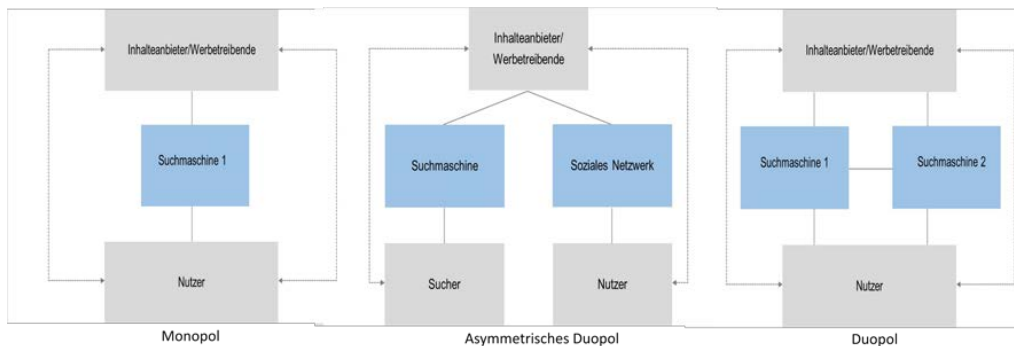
Inhalteanbieter/Werbetreibende

Suchmaschine 1

Nutzer

Monopol

Inhalteanbieter/
Werbetreibende

Suchmaschine

Soziales Netzwerk

Sucher

Nutzer

Asymmetrisches Duopol

Inhalteanbieter/Werbetreibende

Suchmaschine 1

Suchmaschine 2

Nutzer

Duopol